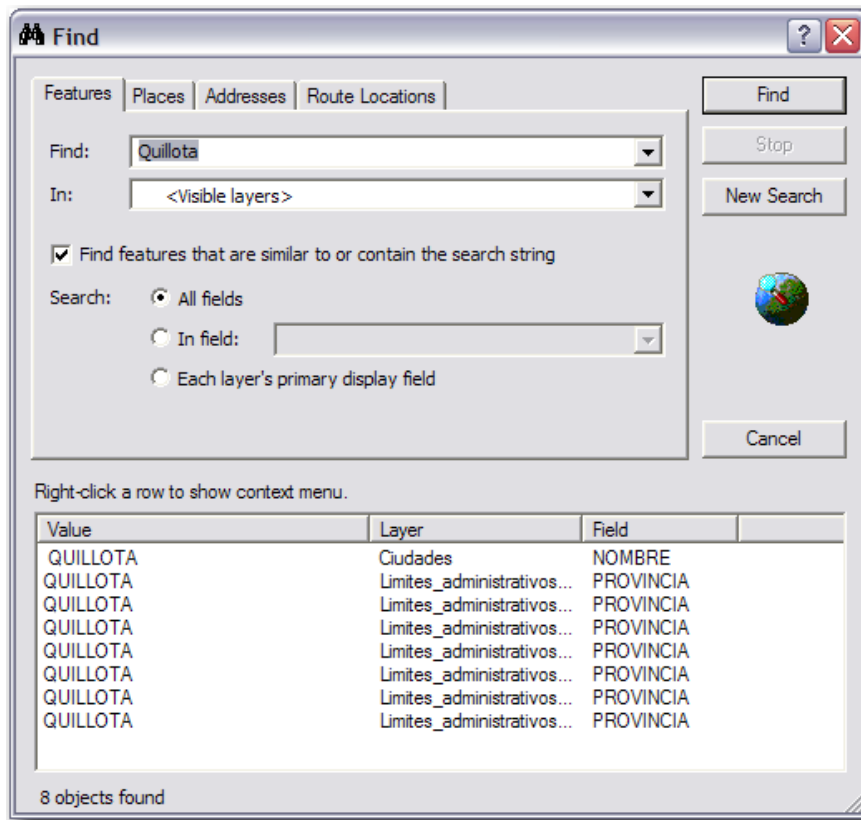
Find

?

Features | Places | Addresses | Route Locations

Find: Quillota

In: <Visible layers>

Find features that are similar to or contain the search string

Search: All fields

In field:

Each layer's primary display field

Find

Stop

New Search

Cancel

Right-click a row to show context menu.

| Value | Layer | Field |
|---|---|---|
| QUILLOTA | Ciudades | NOMBRE |
| QUILLOTA | Limites_administrativos... | PROVINCIA |
| QUILLOTA | Limites_administrativos... | PROVINCIA |
| QUILLOTA | Limites_administrativos... | PROVINCIA |
| QUILLOTA | Limites_administrativos... | PROVINCIA |
| QUILLOTA | Limites_administrativos... | PROVINCIA |
| QUILLOTA | Limites_administrativos... | PROVINCIA |
| QUILLOTA | Limites_administrativos... | PROVINCIA |

8 objects found